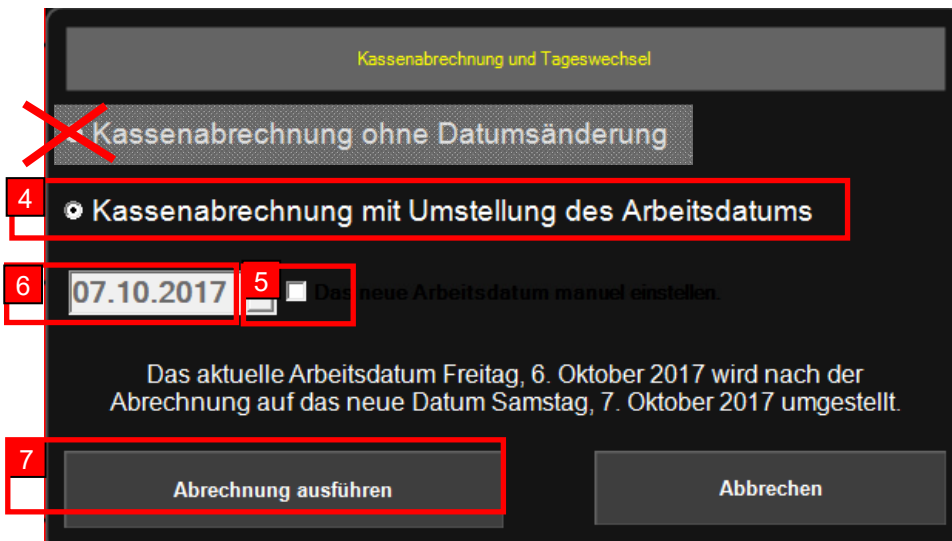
Kassenabrechnung und Tageswechsel

Kassenabrechnung ohne Datumsänderung

4

Kassenabrechnung mit Umstellung des Arbeitsdatums

6

07.10.2017

5

Das neue Arbeitsdatum manuel einstellen.

Das aktuelle Arbeitsdatum Freitag, 6. Oktober 2017 wird nach der Abrechnung auf das neue Datum Samstag, 7. Oktober 2017 umgestellt.

7

Abrechnung ausführen

Abbrechen